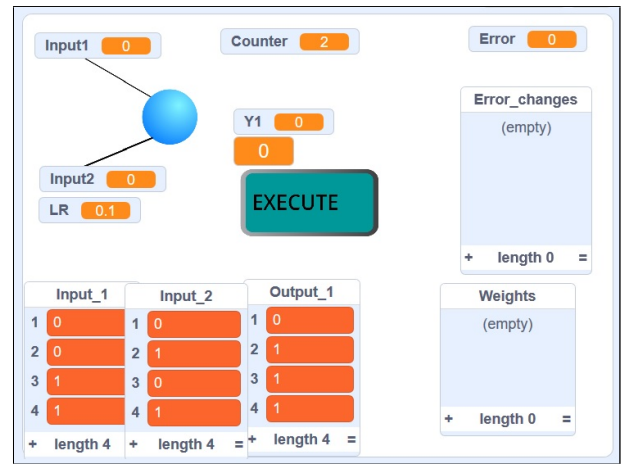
Input1 0

Counter 2

Error 0

Y1 0

0

Input2 0

LR 0.1

EXECUTE

Error_changes
(empty)
+ length 0 =

Input_1
1 0
2 0
3 1
4 1
+ length 4

Input_2
1 0
2 1
3 0
4 1
+ length 4 =

Output_1
1 0
2 1
3 1
4 1
+ length 4 =

Weights
(empty)
+ length 0 =